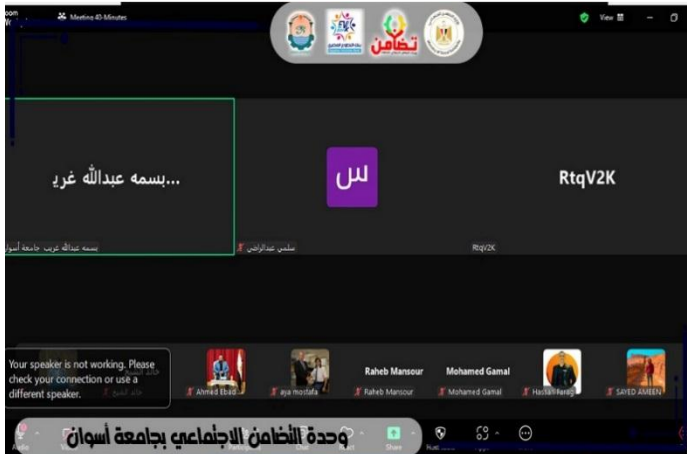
oom
Meeting 40-Minutes
تضامن
View
...بسمه عبدالله غريـ
بسمه عبدالله غريب جامعة أسوا
س
سلمى عبدالراضي
RtqV2K
RtqV2K
Your speaker is not working. Please check your connection or use a different speaker.
Ahmed Ebad
aya mostafa
Raheb Mansour
Raheb Mansour
Mohamed Gamal
Mohamed Gamal
Hassan Farag
SAYED AMEEN
Share
وحدة التضامن الاجتماعي بجامعة أسوان